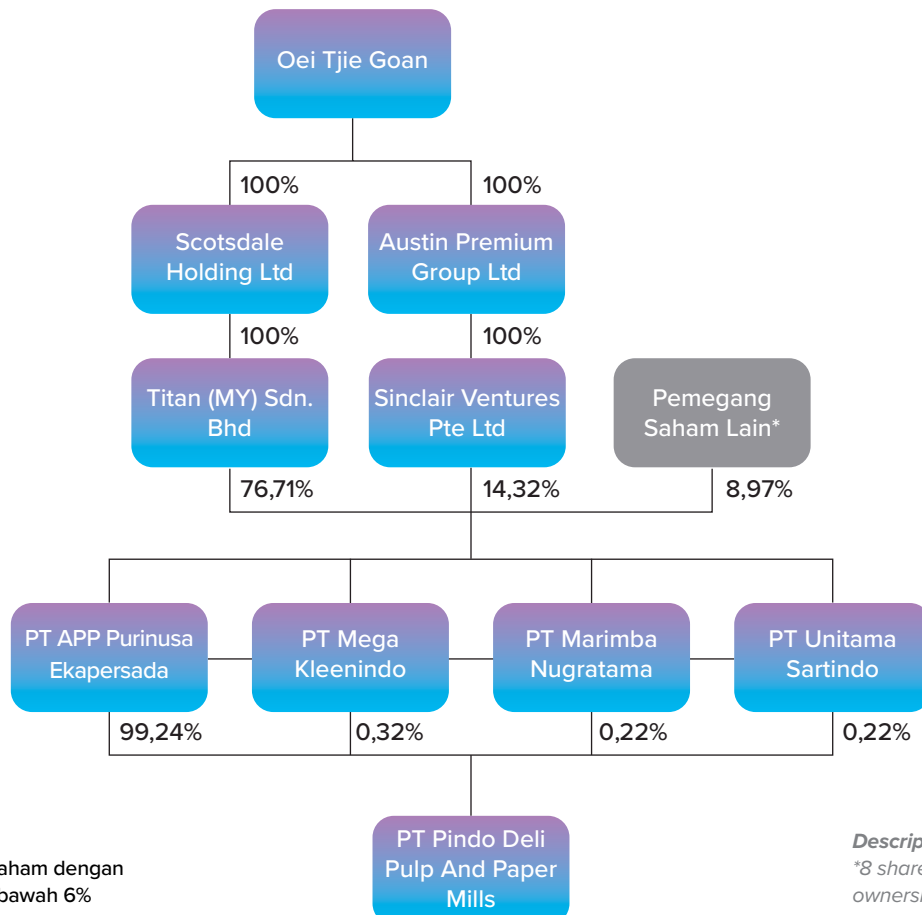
Oei Tjie Goan

100%

100%

Scotsdale Holding Ltd

Austin Premium Group Ltd

100%

100%

Titan (MY) Sdn. Bhd

Sinclair Ventures Pte Ltd

Pemegang Saham Lain*

76,71%

14,32%

8,97%

PT APP Purinusa Ekapersada

PT Mega Kleenindo

PT Marimba Nugratama

PT Unitama Sartindo

99,24%

0,32%

0,22%

0,22%

PT Pindo Deli Pulp And Paper Mills

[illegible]aham dengan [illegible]bawah 6%

Descrip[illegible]
*8 share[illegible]
owners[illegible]